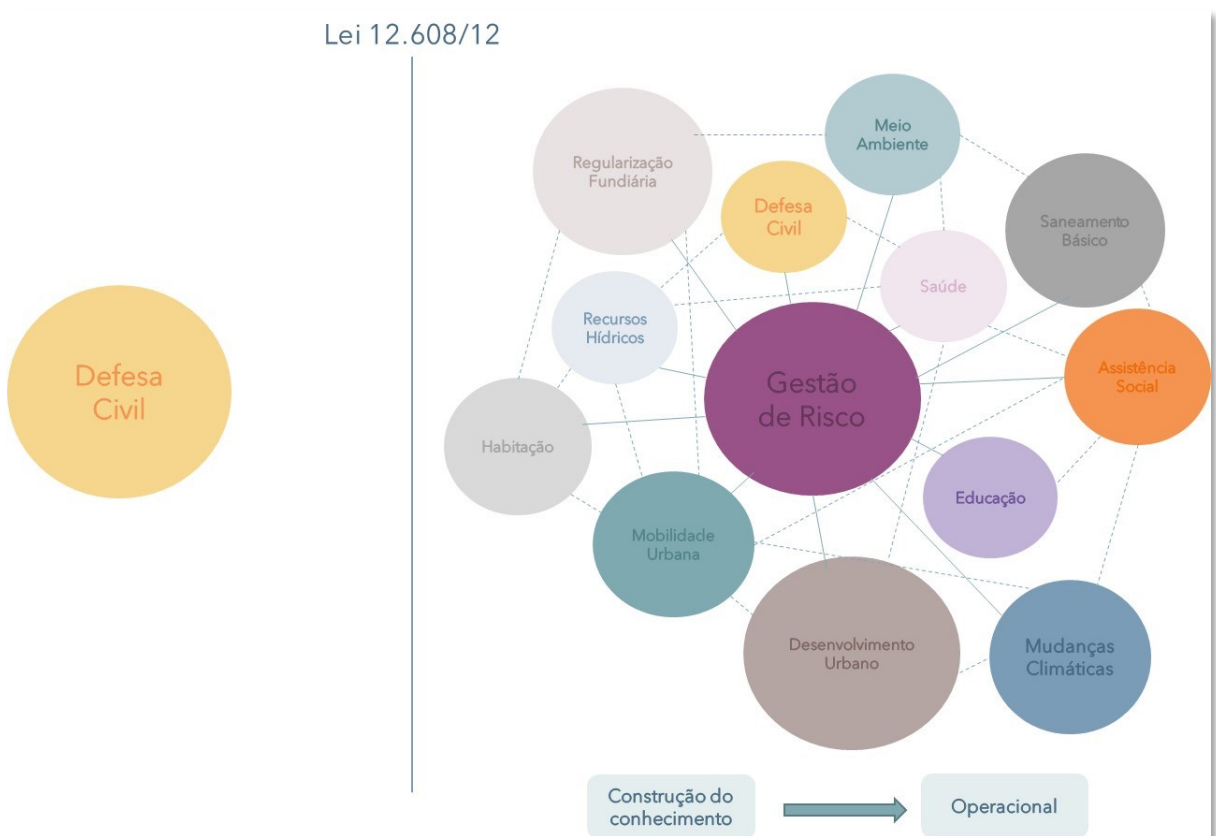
Lei 12.608/12

Defesa Civil

Regularização Fundiária

Meio Ambiente

Defesa Civil

Saneamento Básico

Saúde

Recursos Hídricos

Gestão de Risco

Assistência Social

Habitação

Educação

Mobilidade Urbana

Desenvolvimento Urbano

Mudanças Climáticas

Construção do conhecimento

Operacional